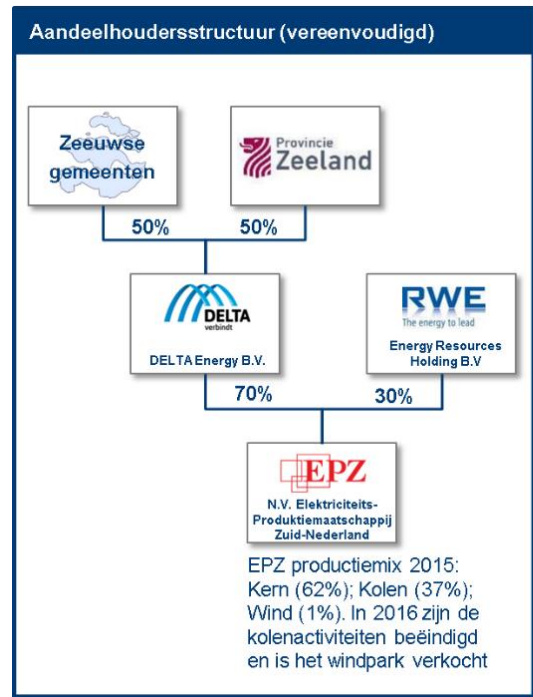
Aandeelhoudersstructuur (vereenvoudigd)

Zeeuwse gemeenten

Provincie Zeeland

50%

50%

DELTA verbindt

DELTA Energy B.V.

RWE
The energy to lead

Energy Resources Holding B.V

70%

30%

EPZ

N.V. Elektriciteits-Produktiemaatschappij Zuid-Nederland

EPZ productiemix 2015: Kern (62%); Kolen (37%); Wind (1%). In 2016 zijn de kolenactiviteiten beëindigd en is het windpark verkocht